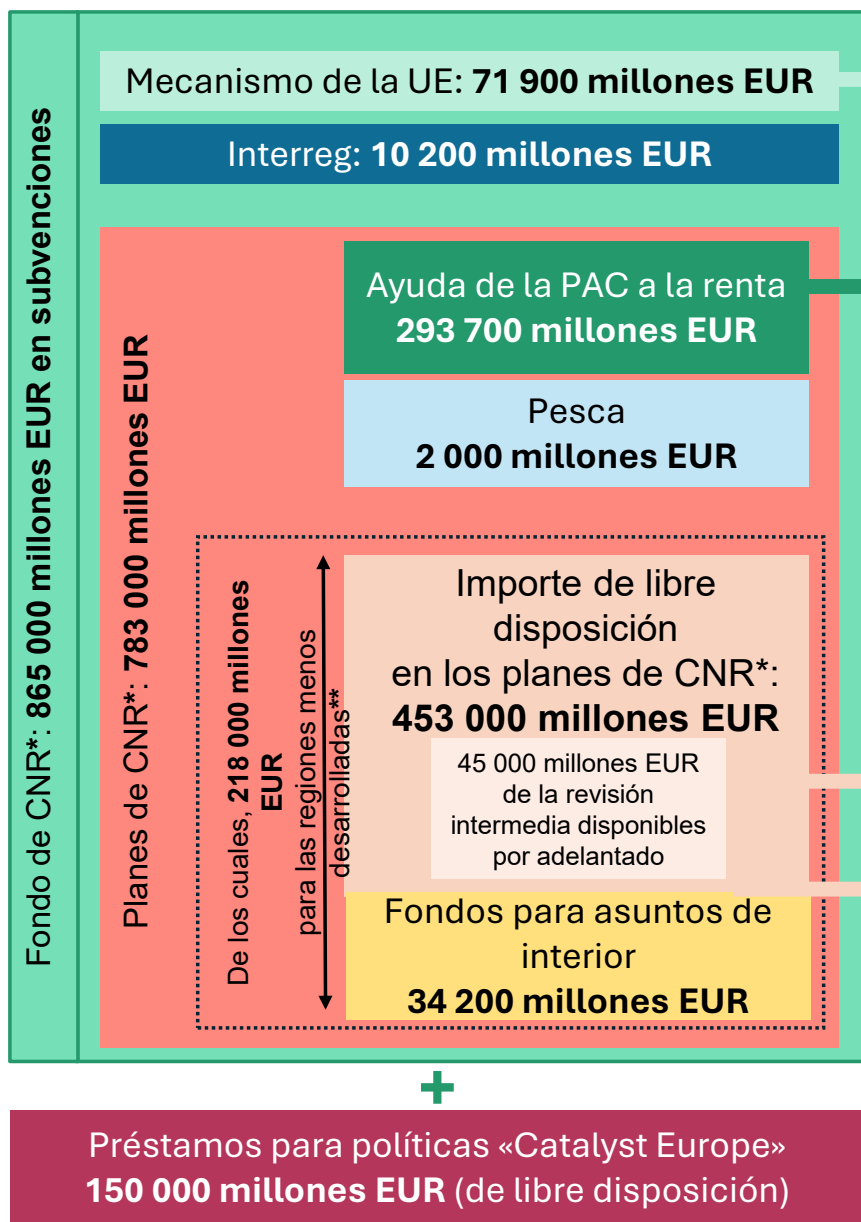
Fondo de CNR*: 865 000 millones EUR en subvenciones

Mecanismo de la UE: 71 900 millones EUR

Interreg: 10 200 millones EUR

Planes de CNR*: 783 000 millones EUR

Ayuda de la PAC a la renta
293 700 millones EUR

Pesca
2 000 millones EUR

De los cuales, 218 000 millones EUR para las regiones menos desarrolladas**

Importe de libre disposición en los planes de CNR*:
453 000 millones EUR

45 000 millones EUR de la revisión intermedia disponibles por adelantado

Fondos para asuntos de interior
34 200 millones EUR

+

Préstamos para políticas «Catalyst Europe»
150 000 millones EUR (de libre disposición)